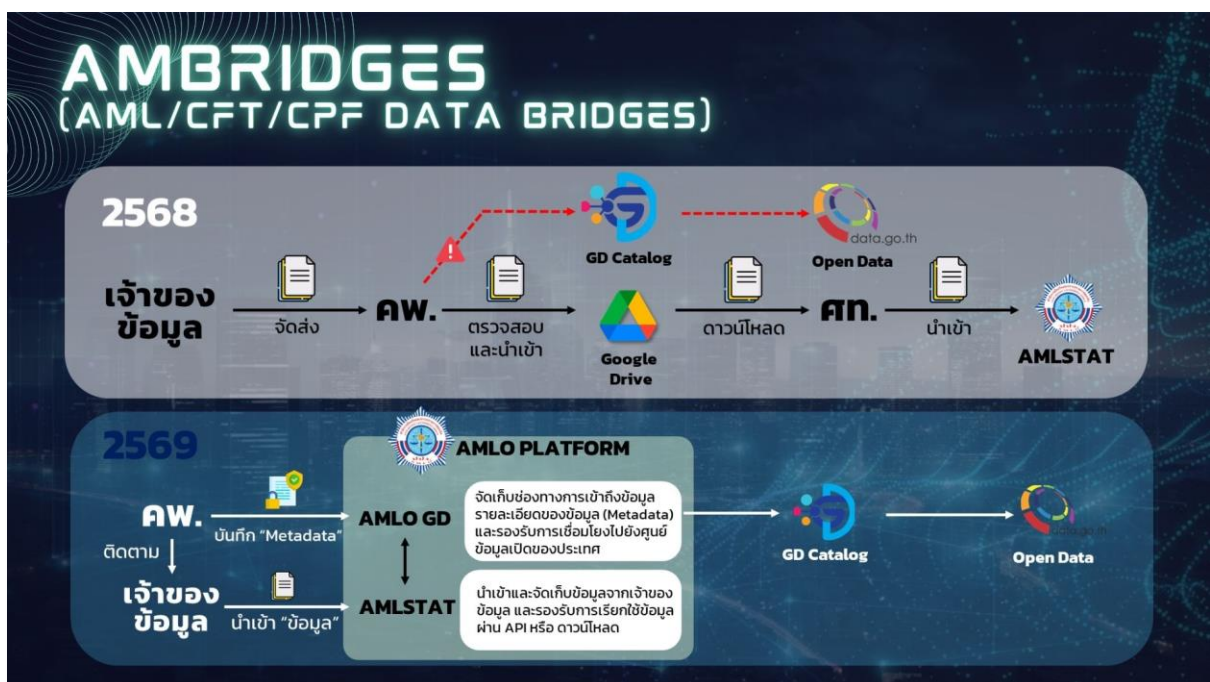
AMBRIDGES
(AML/CFT/CPF DATA BRIDGES)

2568

GD Catalog

data.go.th
Open Data

เจ้าของข้อมูล

จัดส่ง

คพ.

ตรวจสอบและนำเข้า

Google Drive

ดาวน์โหลด

ศท.

นำเข้า

AMLSTAT

2569

AMLO PLATFORM

คพ.

บันทึก "Metadata"

ติดตาม

เจ้าของข้อมูล

นำเข้า "ข้อมูล"

AMLO GD

จัดเก็บช่องทางการเข้าถึงข้อมูล รายละเอียดของข้อมูล (Metadata) และรองรับการเชื่อมโยงไปยังศูนย์ข้อมูลเปิดของประเทศ

AMLSTAT

นำเข้าและจัดเก็บข้อมูลจากเจ้าของข้อมูล และรองรับการเรียกใช้ข้อมูลผ่าน API หรือ ดาวน์โหลด

GD Catalog

data.go.th
Open Data